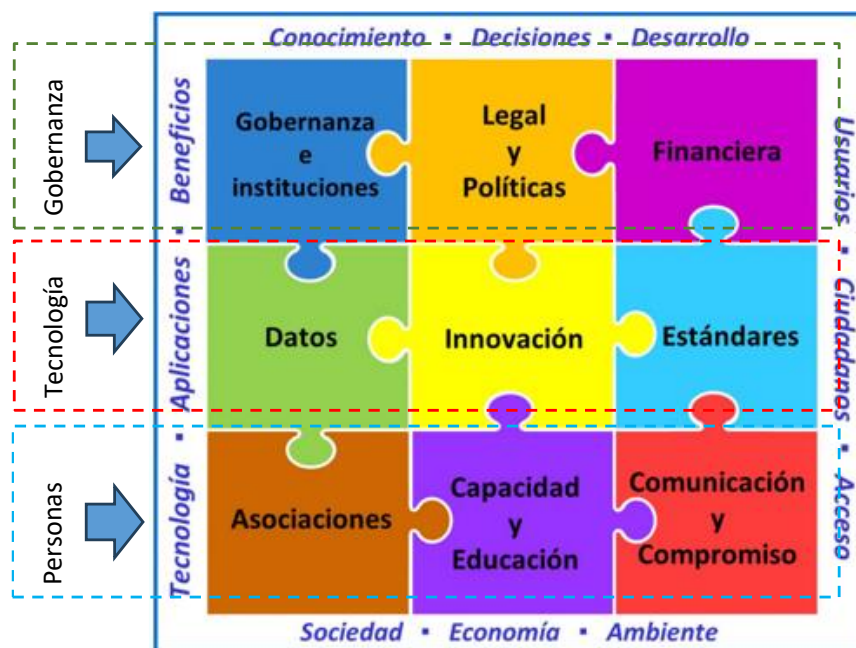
Conocimiento ▪ Decisiones ▪ Desarrollo

Gobernanza

Tecnología

Personas

Tecnología ▪ Aplicaciones ▪ Beneficios

Gobernanza e instituciones

Legal y Políticas

Financiera

Datos

Innovación

Estándares

Asociaciones

Capacidad y Educación

Comunicación y Compromiso

Usuarios ▪ Ciudadanos ▪ Acceso

Sociedad ▪ Economía ▪ Ambiente